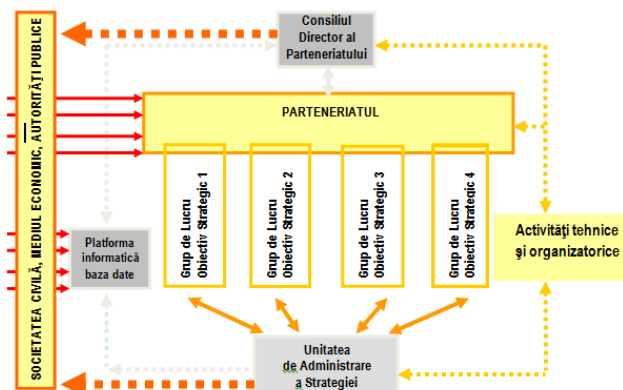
SOCIETATEA CIVILĂ, MEDIUL ECONOMIC, AUTORITĂȚI PUBLICE

Consiliul Director al Parteneriatului

PARTENERIATUL

Grup de Lucru Obiectiv Strategic 1

Grup de Lucru Obiectiv Strategic 2

Grup de Lucru Obiectiv Strategic 3

Grup de Lucru Obiectiv Strategic 4

Platforma informatică baza date

Activități tehnice și organizatorice

Unitatea de Administrare a Strategiei